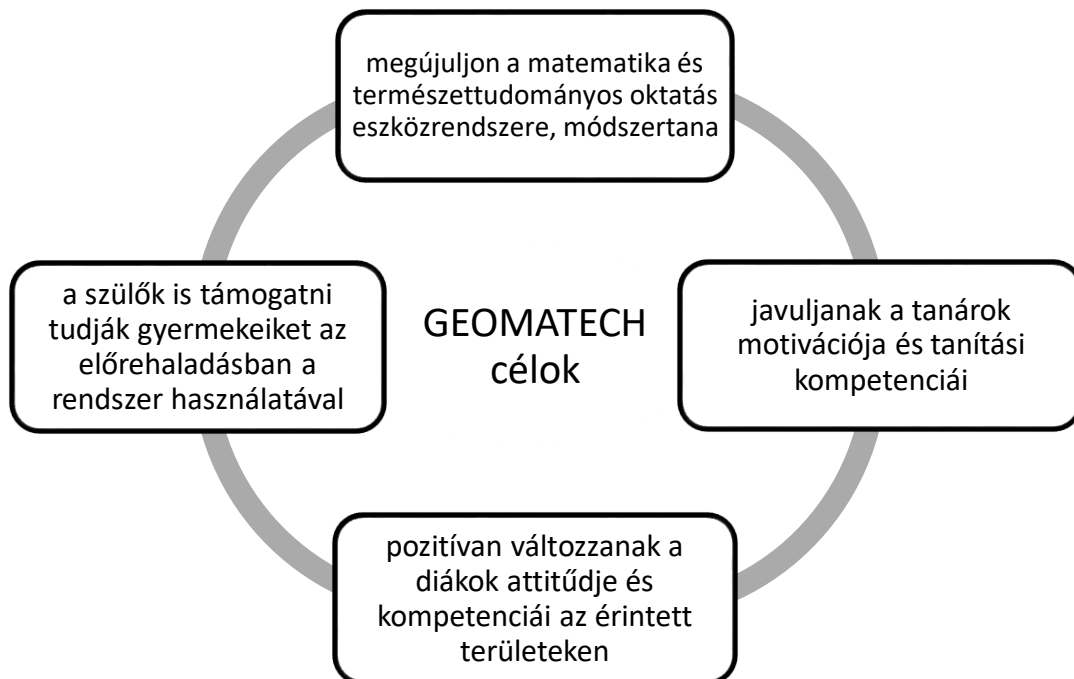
megújuljon a matematika és természettudományos oktatás eszközrendszere, módszertana

a szülők is támogatni tudják gyermekeiket az előrehaladásban a rendszer használatával

GEOMATECH célok

javuljanak a tanárok motivációja és tanítási kompetenciái

pozitívan változzanak a diákok attitűdje és kompetenciái az érintett területeken